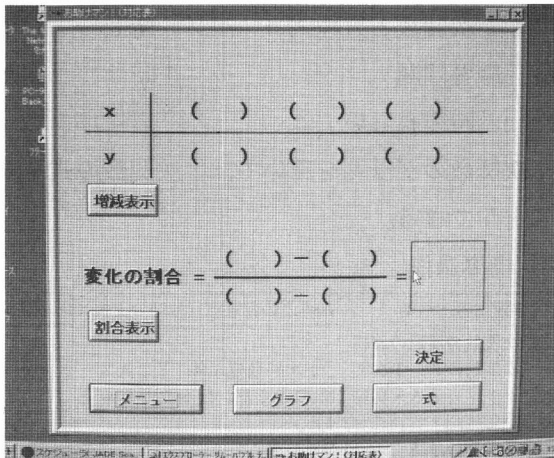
お助けマン！(対応表)

| x | ( ) | ( ) | ( ) |
|---|---|---|---|
| y | ( ) | ( ) | ( ) |

増減表示

変化の割合 $= \frac{(\quad) - (\quad)}{(\quad) - (\quad)} =$

割合表示

決定

メニュー

グラフ

式

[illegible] お助けマン！(対応表)